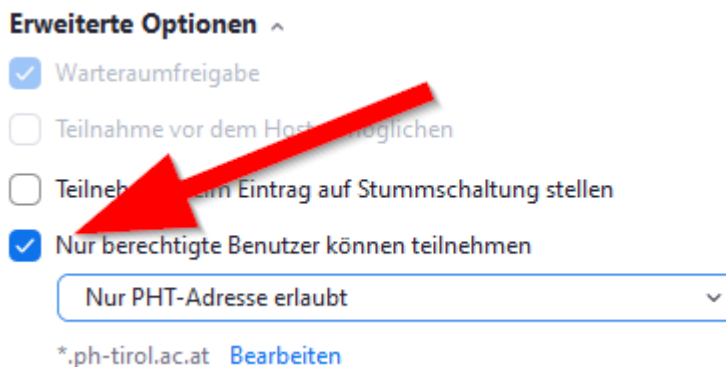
Erweiterte Optionen

Warteraumfreigabe

Teilnahme vor dem Host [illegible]möglichen

Teilneh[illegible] Eintrag auf Stummschaltung stellen

Nur berechtigte Benutzer können teilnehmen

Nur PHT-Adresse erlaubt

*.ph-tirol.ac.at Bearbeiten